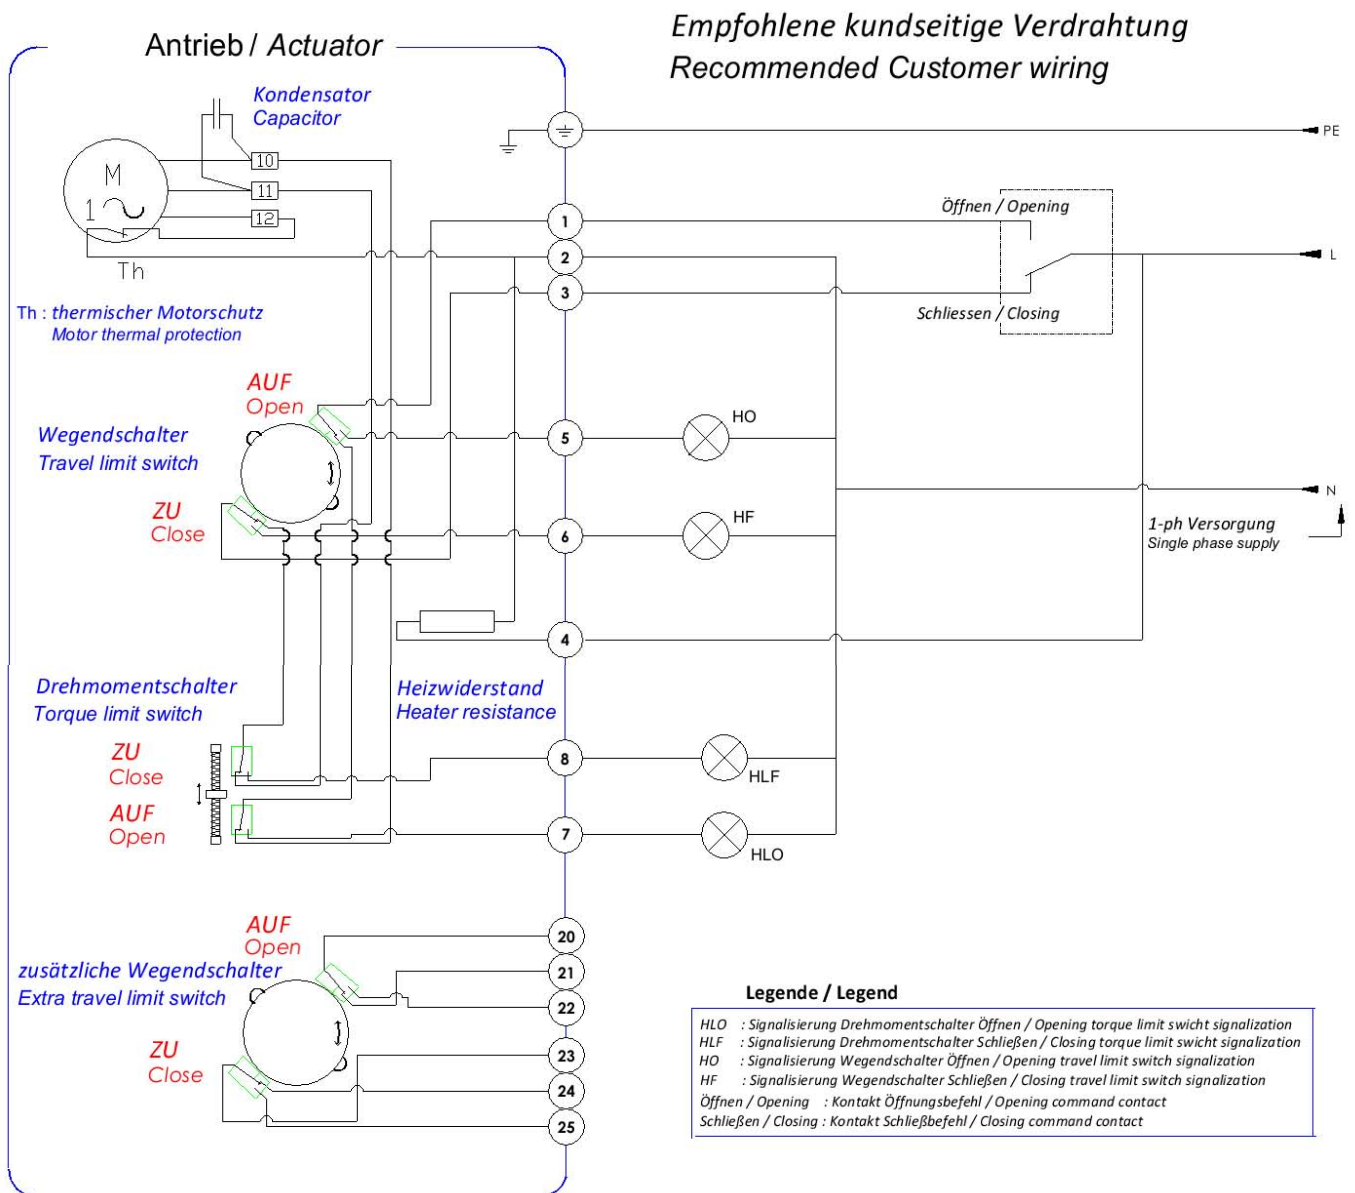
Antrieb / Actuator

Empfohlene kundseitige Verdrahtung
Recommended Customer wiring

Kondensator
Capacitor

M
1~

10
11
12

Th

Th : thermischer Motorschutz
Motor thermal protection

PE

1
2
3

Öffnen / Opening

L

Schliessen / Closing

AUF
Open

Wegendschalter
Travel limit switch

5

HO

ZU
Close

6

HF

N

1-ph Versorgung
Single phase supply

4

Drehmomentschalter
Torque limit switch

Heizwiderstand
Heater resistance

ZU
Close

8

HLF

AUF
Open

7

HLO

AUF
Open

20
21

zusätzliche Wegendschalter
Extra travel limit switch

22

ZU
Close

23
24
25

Legende / Legend

HLO : Signalisierung Drehmomentschalter Öffnen / Opening torque limit swicht signalization
HLF : Signalisierung Drehmomentschalter Schließen / Closing torque limit swicht signalization
HO : Signalisierung Wegendschalter Öffnen / Opening travel limit switch signalization
HF : Signalisierung Wegendschalter Schließen / Closing travel limit switch signalization
Öffnen / Opening : Kontakt Öffnungsbefehl / Opening command contact
Schließen / Closing : Kontakt Schließbefehl / Closing command contact